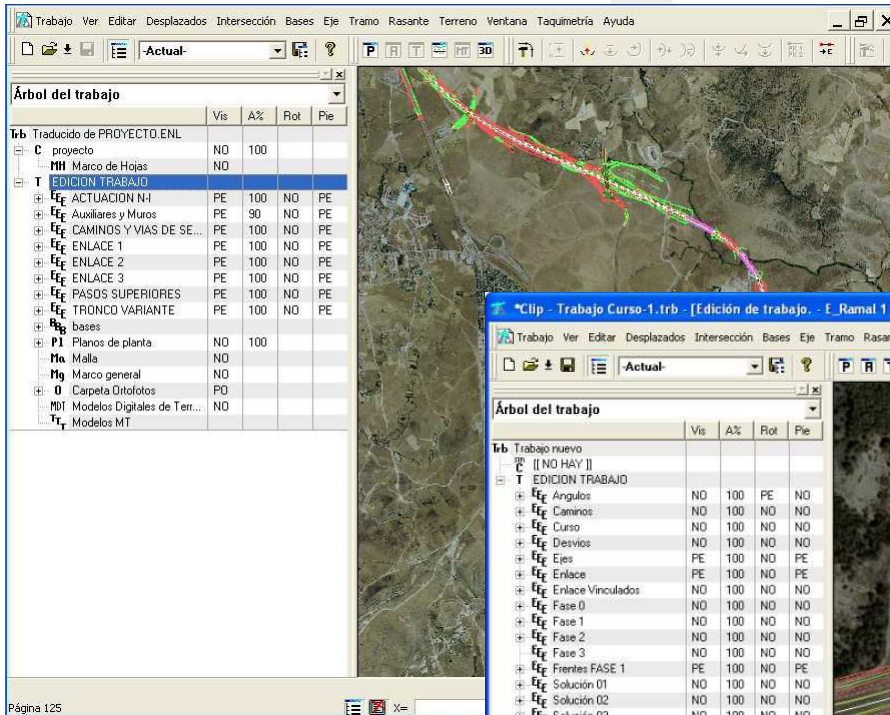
Trabajo Ver Editar Desplazados Intersección Bases Eje Tramo Rasante Terreno Ventana Taquimetría Ayuda

-Actual-

Árbol del trabajo

| | Vis | A% | Rot | Pie |
|---|---|---|---|---|
| Trb Traducido de PROYECTO.ENL | | | | |
| C proyecto | NO | 100 | | |
| MH Marco de Hojas | NO | | | |
| T EDICION TRABAJO | | | | |
| ACTUACION N-I | PE | 100 | NO | PE |
| Auxiliares y Muros | PE | 90 | NO | PE |
| CAMINOS Y VIAS DE SE... | PE | 100 | NO | PE |
| ENLACE 1 | PE | 100 | NO | PE |
| ENLACE 2 | PE | 100 | NO | PE |
| ENLACE 3 | PE | 100 | NO | PE |
| PASOS SUPERIORES | PE | 100 | NO | PE |
| TRONCO VARIANTE | PE | 100 | NO | PE |
| bases | | | | |
| Pl Planos de planta | NO | 100 | | |
| Ma Malla | NO | | | |
| Mg Marco general | NO | | | |
| O Carpeta Ortofotos | PO | | | |
| MDT Modelos Digitales de Terr... | NO | | | |
| Modelos MT | | | | |

Página 125

*Clip - Trabajo Curso-1.trb - [Edición de trabajo. - E_Ramal 1

Trabajo Ver Editar Desplazados Intersección Bases Eje Tramo Rasan

-Actual-

Árbol del trabajo

| | Vis | A% | Rot | Pie |
|---|---|---|---|---|
| Trb Trabajo nuevo | | | | |
| C [[ NO HAY ]] | | | | |
| T EDICION TRABAJO | | | | |
| Angulos | NO | 100 | PE | NO |
| Caminos | NO | 100 | NO | NO |
| Curso | NO | 100 | NO | NO |
| Desvios | NO | 100 | NO | NO |
| Ejes | PE | 100 | NO | PE |
| Enlace | PE | 100 | NO | PE |
| Enlace Vinculados | NO | 100 | NO | NO |
| Fase 0 | NO | 100 | NO | NO |
| Fase 1 | NO | 100 | NO | NO |
| Fase 2 | NO | 100 | NO | NO |
| Fase 3 | NO | 100 | NO | NO |
| Frentes FASE 1 | PE | 100 | NO | PE |
| Solución 01 | NO | 100 | NO | NO |
| Solución 02 | NO | 100 | NO | NO |
| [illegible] | NO | 100 | NO | NO |

X=